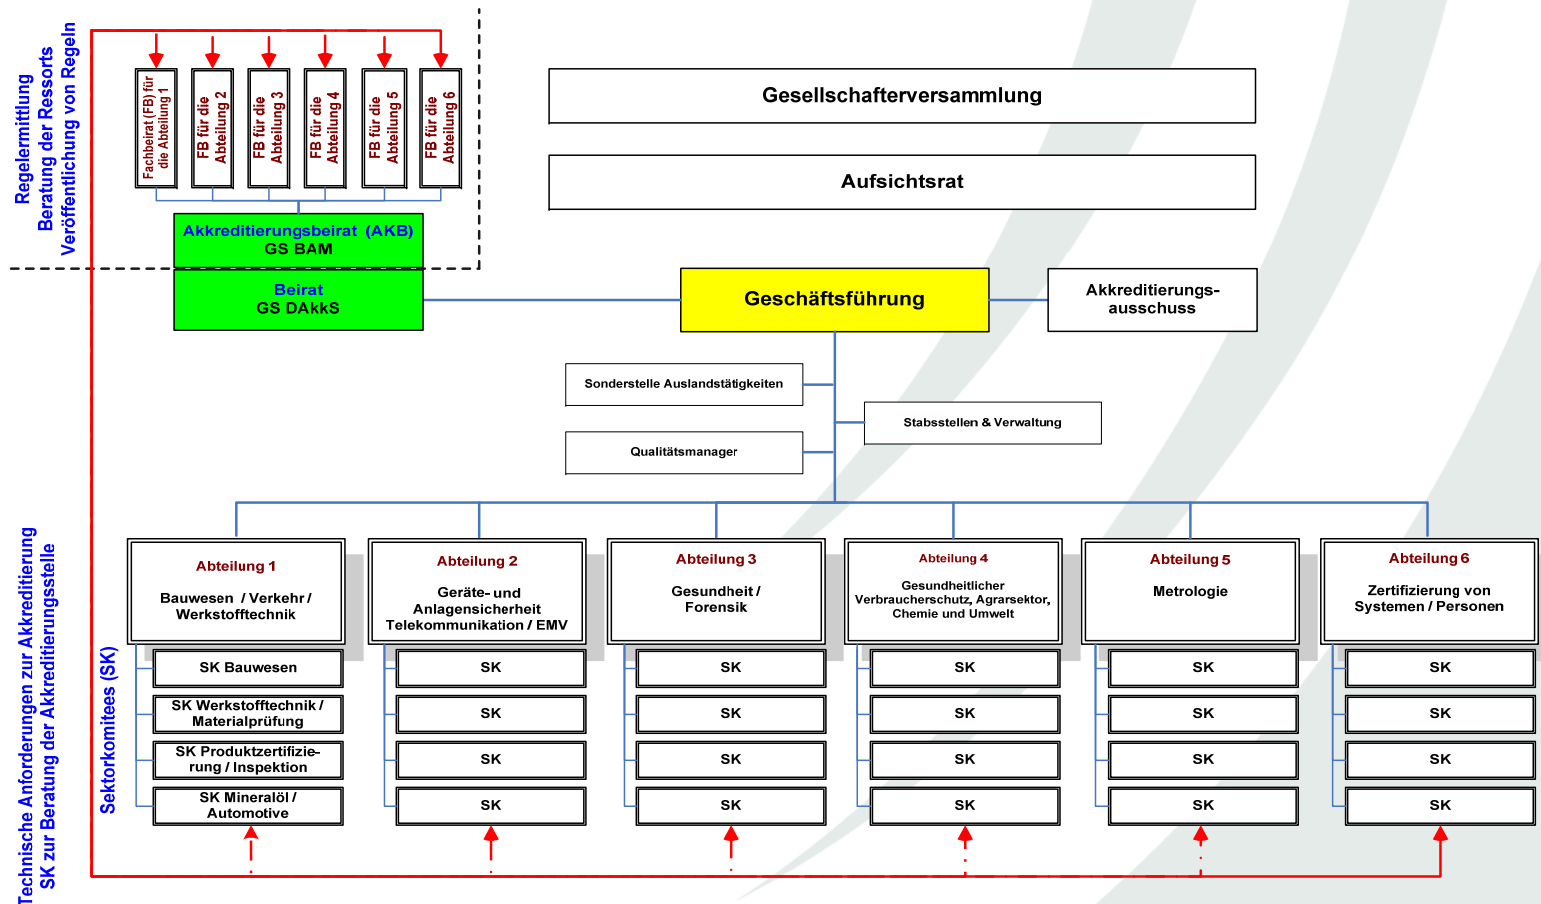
Regelermittlung
Beratung der Ressorts
Veröffentlichung von Regeln

Fachbeirat (FB) für die Abteilung 1
FB für die Abteilung 2
FB für die Abteilung 3
FB für die Abteilung 4
FB für die Abteilung 5
FB für die Abteilung 6

Akkreditierungsbeirat (AKB)
GS BAM

Beirat
GS DAkkS

Gesellschafterversammlung

Aufsichtsrat

Geschäftsführung

Akkreditierungsausschuss

Sonderstelle Auslandstätigkeiten

Stabsstellen & Verwaltung

Qualitätsmanager

Technische Anforderungen zur Akkreditierung
SK zur Beratung der Akkreditierungsstelle

Sektorkomitees (SK)

Abteilung 1
Bauwesen / Verkehr / Werkstofftechnik

Abteilung 2
Geräte- und Anlagensicherheit Telekommunikation / EMV

Abteilung 3
Gesundheit / Forensik

Abteilung 4
Gesundheitlicher Verbraucherschutz, Agrarsektor, Chemie und Umwelt

Abteilung 5
Metrologie

Abteilung 6
Zertifizierung von Systemen / Personen

SK Bauwesen
SK Werkstofftechnik / Materialprüfung
SK Produktzertifizierung / Inspektion
SK Mineralöl / Automotive

SK
SK
SK
SK

SK
SK
SK
SK

SK
SK
SK
SK

SK
SK
SK
SK

SK
SK
SK
SK